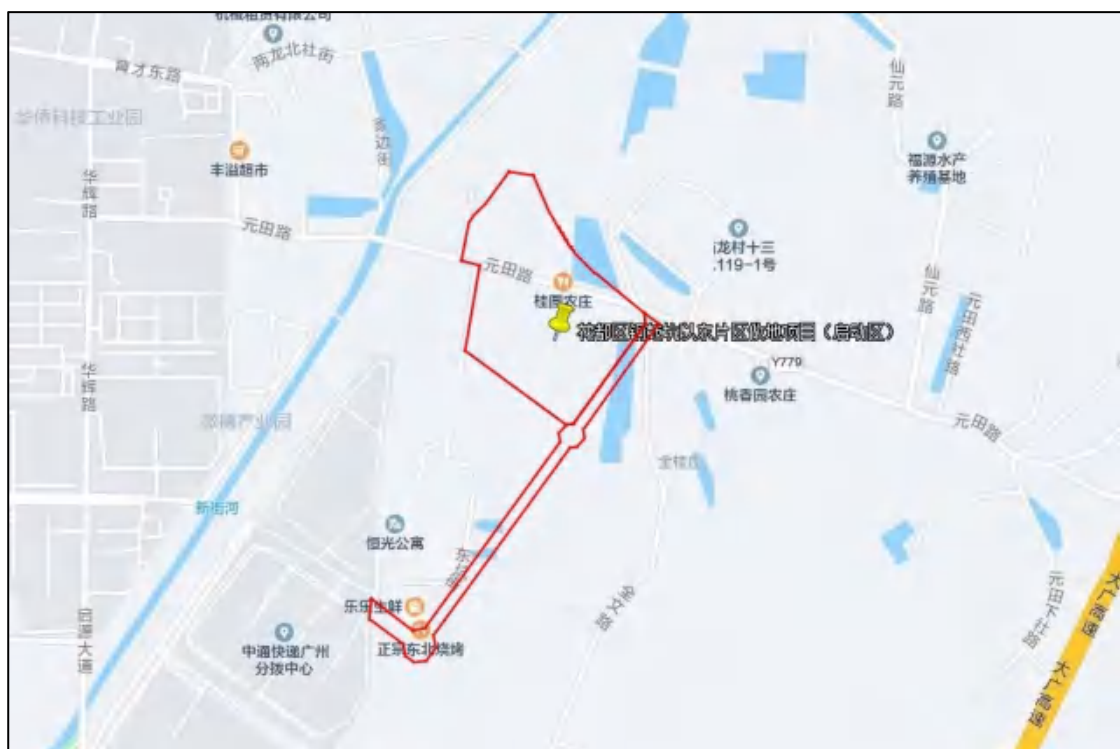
杭楷租赁有限公司
育才东路
两龙北社街
华侨科技工业园
丰溢超市
华辉路
元田路
元田路
桂园农庄
花都区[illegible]东片区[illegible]项目（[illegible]区）
龙村十三
119-1号
福源水产养殖基地
仙元路
仙元路
元田西社路
Y779
桃香园农庄
元田路
华辉路
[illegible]产业园
新街河
恒光公寓
东乐生鲜
正宗东北烧烤
中通快递广州分拨中心
迎宾大道
元田下社路
大广高速
大广高速